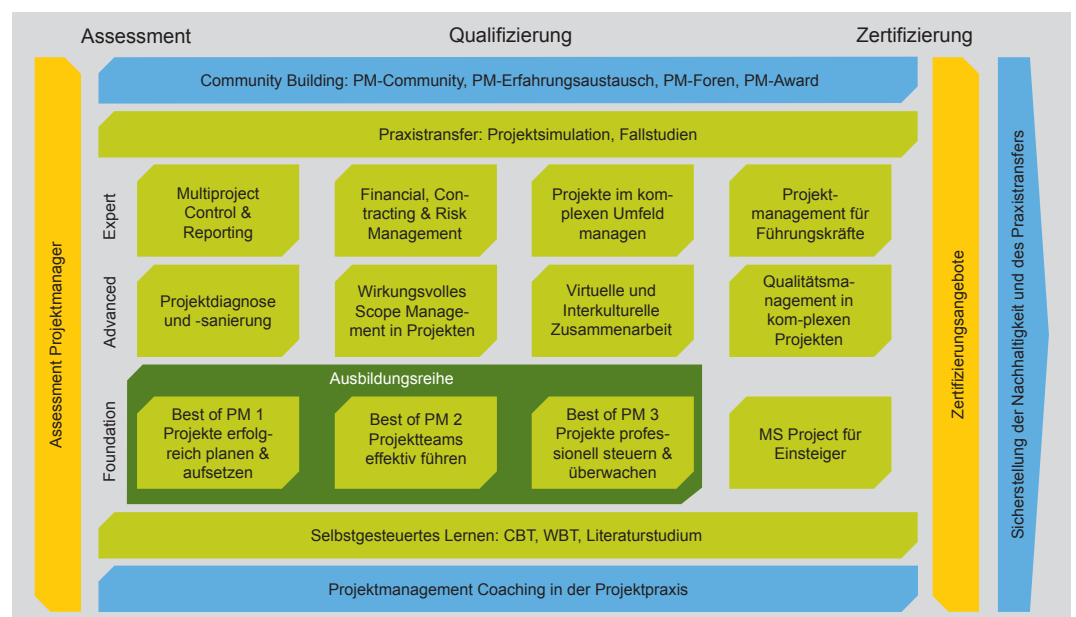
Assessment

Qualifizierung

Zertifizierung

Assessment Projektmanager

Community Building: PM-Community, PM-Erfahrungsaustausch, PM-Foren, PM-Award

Praxistransfer: Projektsimulation, Fallstudien

Expert

Multiproject Control & Reporting

Financial, Contracting & Risk Management

Projekte im komplexen Umfeld managen

Projektmanagement für Führungskräfte

Advanced

Projektdiagnose und -sanierung

Wirkungsvolles Scope Management in Projekten

Virtuelle und Interkulturelle Zusammenarbeit

Qualitätsmanagement in kom-plexen Projekten

Foundation

Ausbildungsreihe

Best of PM 1 Projekte erfolgreich planen & aufsetzen

Best of PM 2 Projektteams effektiv führen

Best of PM 3 Projekte professionell steuern & überwachen

MS Project für Einsteiger

Selbstgesteuertes Lernen: CBT, WBT, Literaturstudium

Projektmanagement Coaching in der Projektpraxis

Zertifizierungsangebote

Sicherstellung der Nachhaltigkeit und des Praxistransfers